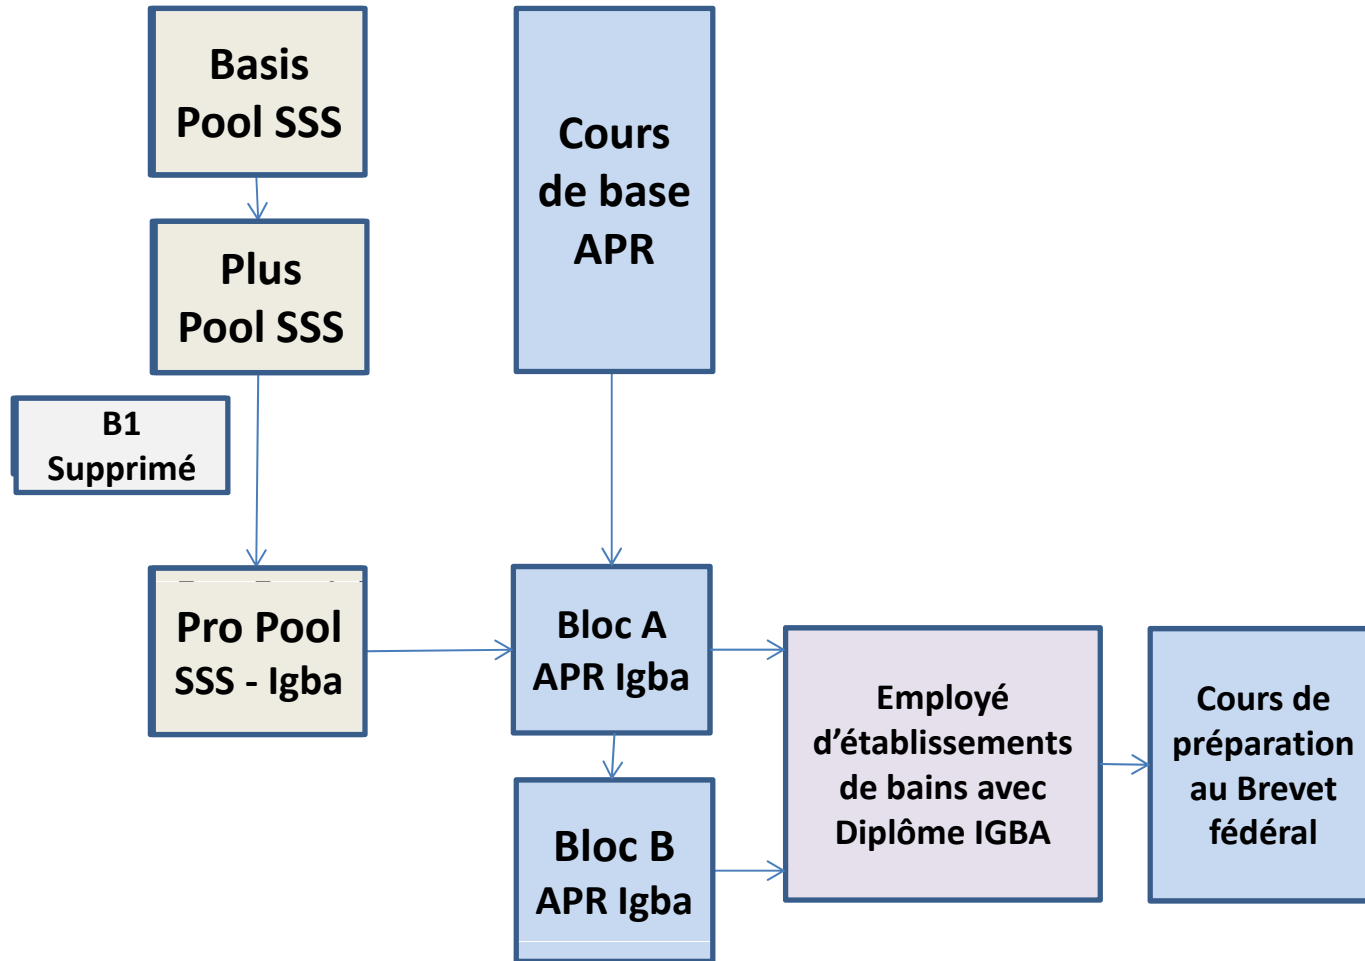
Basis Pool SSS

Plus Pool SSS

B1 Supprimé

Pro Pool SSS - Igba

Cours de base APR

Bloc A APR Igba

Bloc B APR Igba

Employé d'établissements de bains avec Diplôme IGBA

Cours de préparation au Brevet fédéral